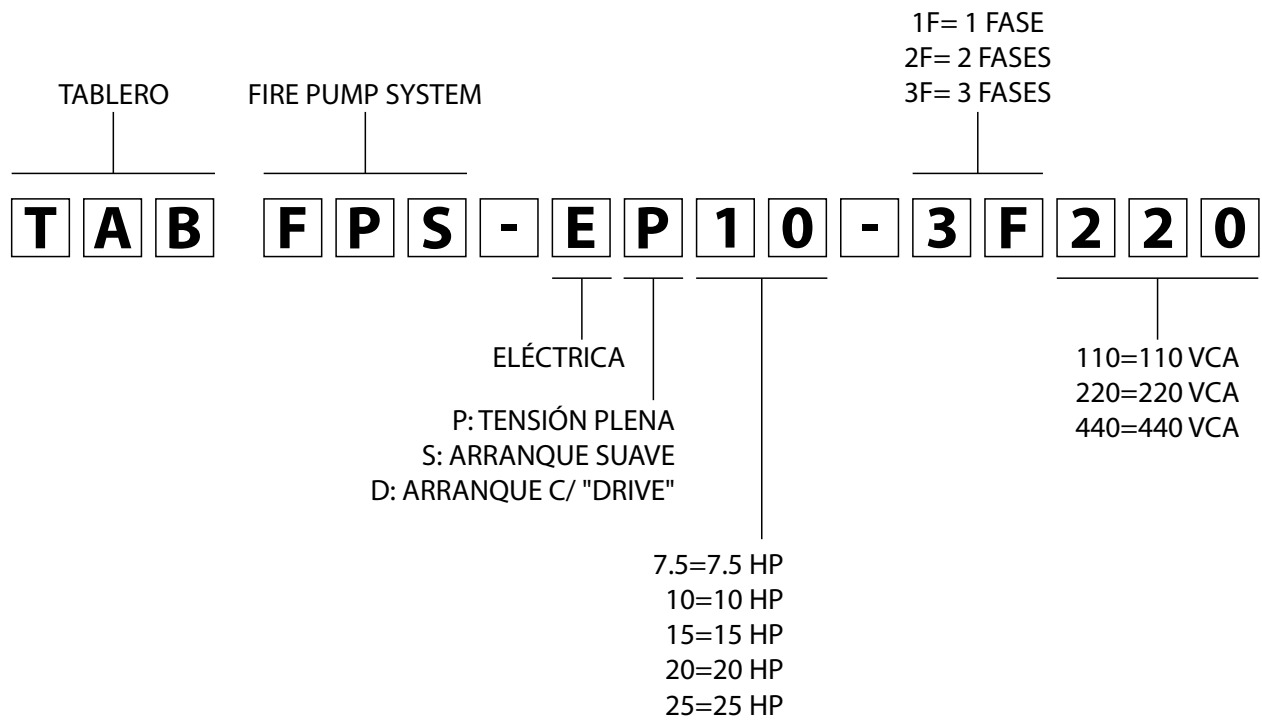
1F= 1 FASE
2F= 2 FASES
3F= 3 FASES

TABLERO

FIRE PUMP SYSTEM

T A B F P S - E P 1 0 - 3 F 2 2 0

ELÉCTRICA

P: TENSIÓN PLENA
S: ARRANQUE SUAVE
D: ARRANQUE C/ "DRIVE"

110=110 VCA
220=220 VCA
440=440 VCA

7.5=7.5 HP
10=10 HP
15=15 HP
20=20 HP
25=25 HP